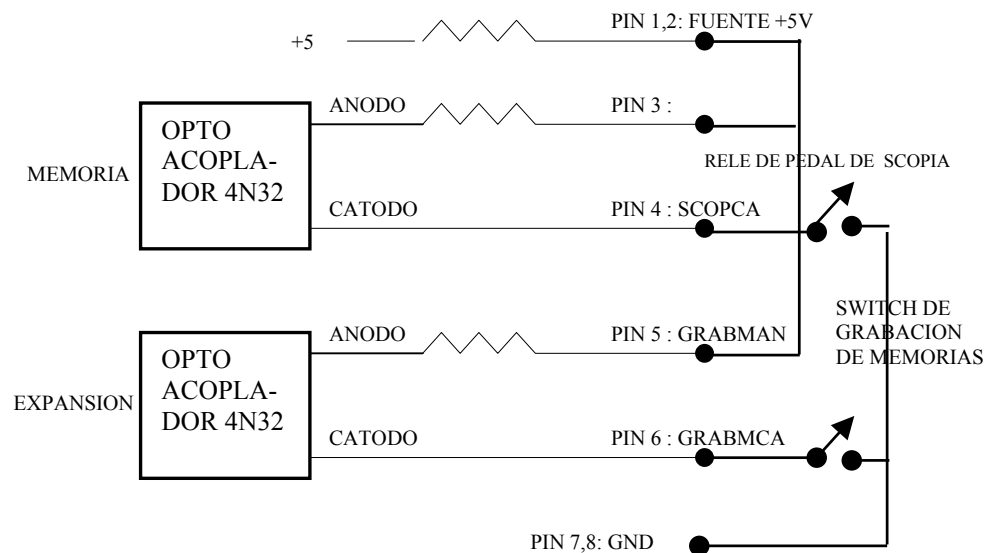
+5

PIN 1,2: FUENTE +5V

ANODO

PIN 3 :

MEMORIA

OPTO ACOPLADOR 4N32

RELE DE PEDAL DE SCOPIA

CATODO

PIN 4 : SCOPCA

SWITCH DE GRABACION DE MEMORIAS

ANODO

PIN 5 : GRABMAN

EXPANSION

OPTO ACOPLADOR 4N32

CATODO

PIN 6 : GRABMCA

PIN 7,8: GND